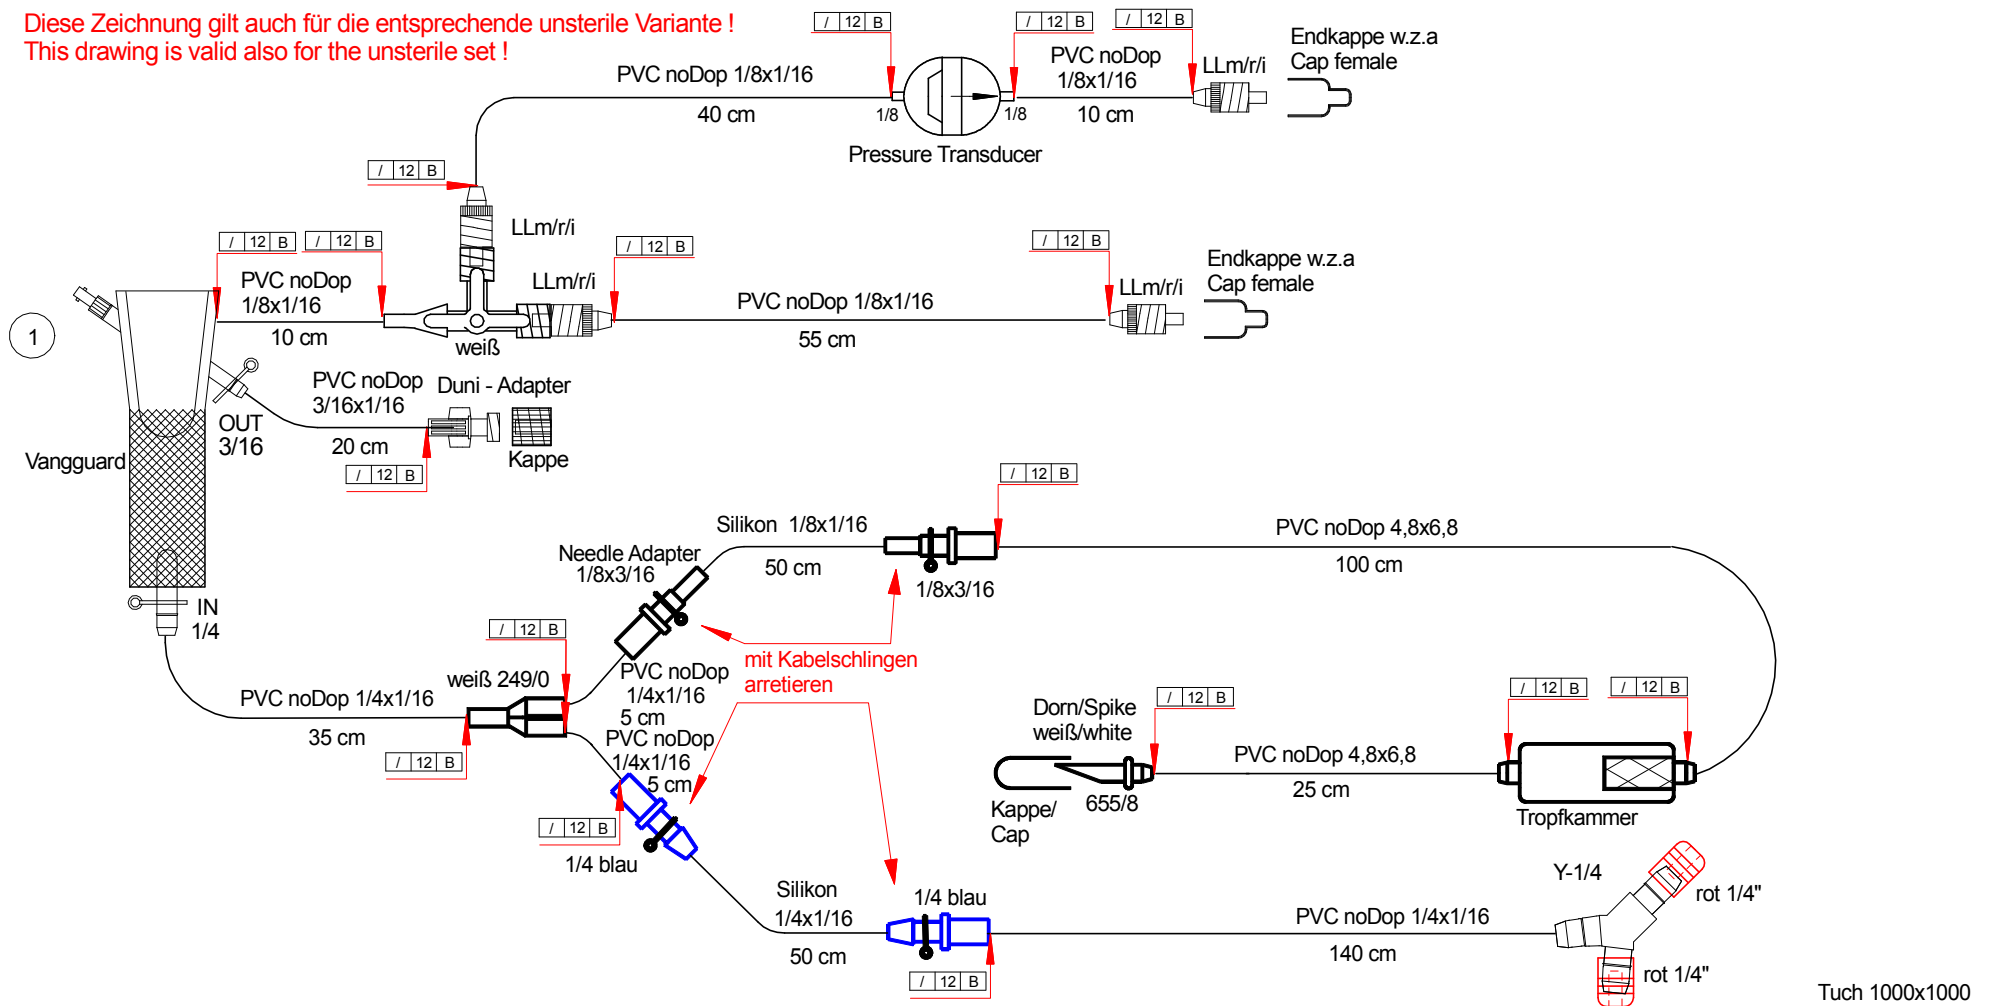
Diese Zeichnung gilt auch für die entsprechende unsterile Variante !
This drawing is valid also for the unsterile set !

/ 12 B
/ 12 B
/ 12 B

PVC noDop 1/8x1/16
40 cm
1/8
1/8
PVC noDop 1/8x1/16
10 cm
LLm/r/i
Endkappe w.z.a
Cap female
Pressure Transducer

/ 12 B
LLm/r/i
/ 12 B
/ 12 B
/ 12 B
/ 12 B
Endkappe w.z.a
Cap female
LLm/r/i
PVC noDop 1/8x1/16
10 cm
weiß
LLm/r/i
PVC noDop 1/8x1/16
55 cm

1
PVC noDop 3/16x1/16
Duni - Adapter
OUT 3/16
20 cm
Kappe
/ 12 B
Vangguard

/ 12 B
Silikon 1/8x1/16
PVC noDop 4,8x6,8
Needle Adapter 1/8x3/16
50 cm
100 cm
1/8x3/16
IN 1/4
/ 12 B
mit Kabelschlingen arretieren
weiß 249/0
PVC noDop 1/4x1/16
5 cm
PVC noDop 1/4x1/16
35 cm
PVC noDop 1/4x1/16
5 cm
/ 12 B
Dorn/Spike weiß/white
/ 12 B
/ 12 B
/ 12 B
PVC noDop 4,8x6,8
25 cm
Kappe/ Cap
655/8
Tropfkammer
/ 12 B
1/4 blau
Y-1/4
rot 1/4"
Silikon 1/4x1/16
1/4 blau
PVC noDop 1/4x1/16
50 cm
140 cm
rot 1/4"
/ 12 B
Tuch 1000x1000